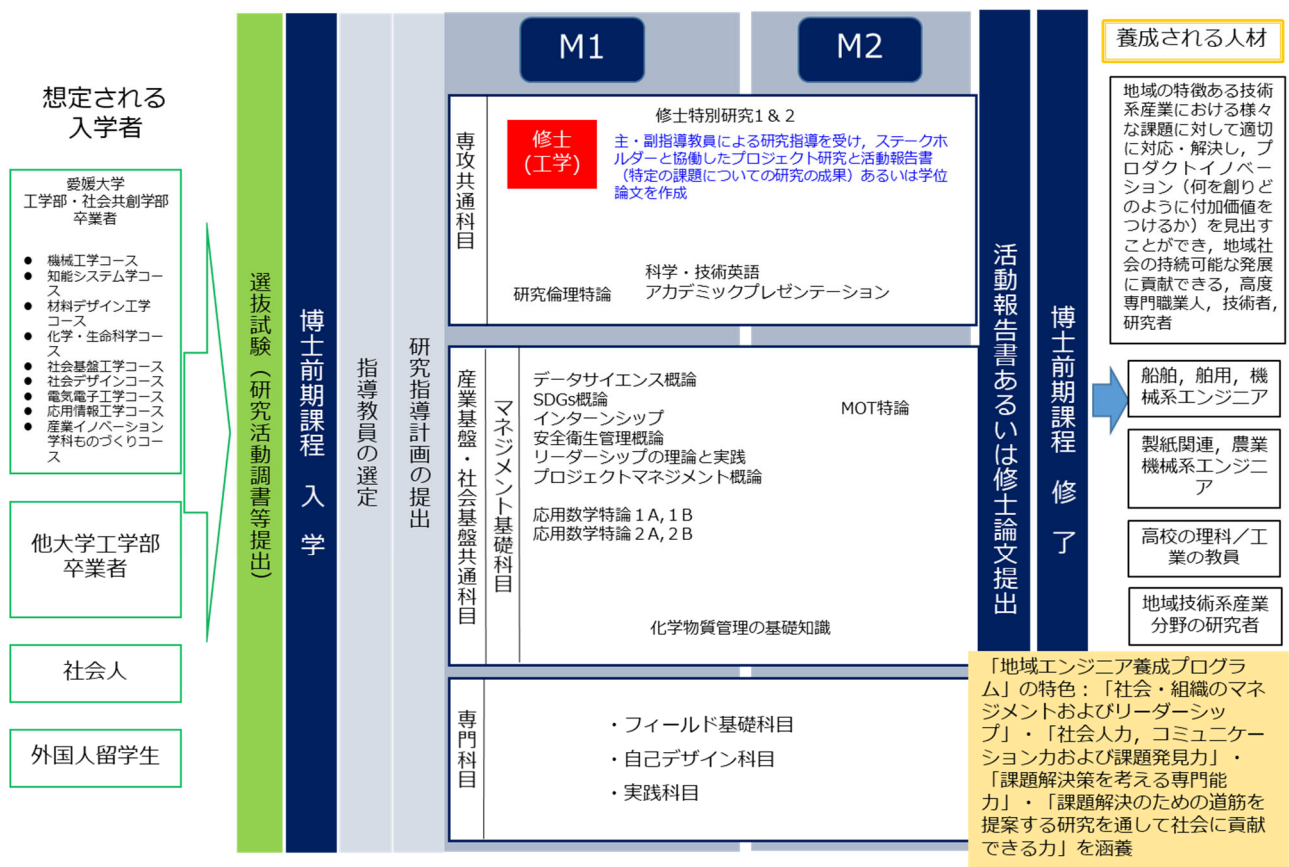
想定される入学者

愛媛大学
工学部・社会共創学部
卒業者

- 機械工学コース
- 知能システム学コース
- 材料デザイン工学コース
- 化学・生命科学コース
- 社会基盤工学コース
- 社会デザインコース
- 電気電子工学コース
- 応用情報工学コース
- 産業イノベーション学科ものづくりコース

他大学工学部卒業者

社会人

外国人留学生

選抜試験（研究活動調書等提出）

博士前期課程　入学

指導教員の選定

研究指導計画の提出

M1

M2

専攻共通科目

修士特別研究1＆2

修士（工学）

主・副指導教員による研究指導を受け，ステークホルダーと協働したプロジェクト研究と活動報告書（特定の課題についての研究の成果）あるいは学位論文を作成

科学・技術英語
研究倫理特論
アカデミックプレゼンテーション

産業基盤・社会基盤共通科目

マネジメント基礎科目

データサイエンス概論
SDGs概論
インターンシップ
安全衛生管理概論
リーダーシップの理論と実践
プロジェクトマネジメント概論

MOT特論

応用数学特論１A，１B
応用数学特論２A，２B

化学物質管理の基礎知識

専門科目

・フィールド基礎科目
・自己デザイン科目
・実践科目

活動報告書あるいは修士論文提出

博士前期課程　修了

養成される人材

地域の特徴ある技術系産業における様々な課題に対して適切に対応・解決し，プロダクトイノベーション（何を創りどのように付加価値をつけるか）を見出すことができ，地域社会の持続可能な発展に貢献できる，高度専門職業人，技術者，研究者

船舶，舶用，機械系エンジニア

製紙関連，農業機械系エンジニア

高校の理科／工業の教員

地域技術系産業分野の研究者

「地域エンジニア養成プログラム」の特色：「社会・組織のマネジメントおよびリーダーシップ」・「社会人力，コミュニケーション力および課題発見力」・「課題解決策を考える専門能力」・「課題解決のための道筋を提案する研究を通して社会に貢献できる力」を涵養